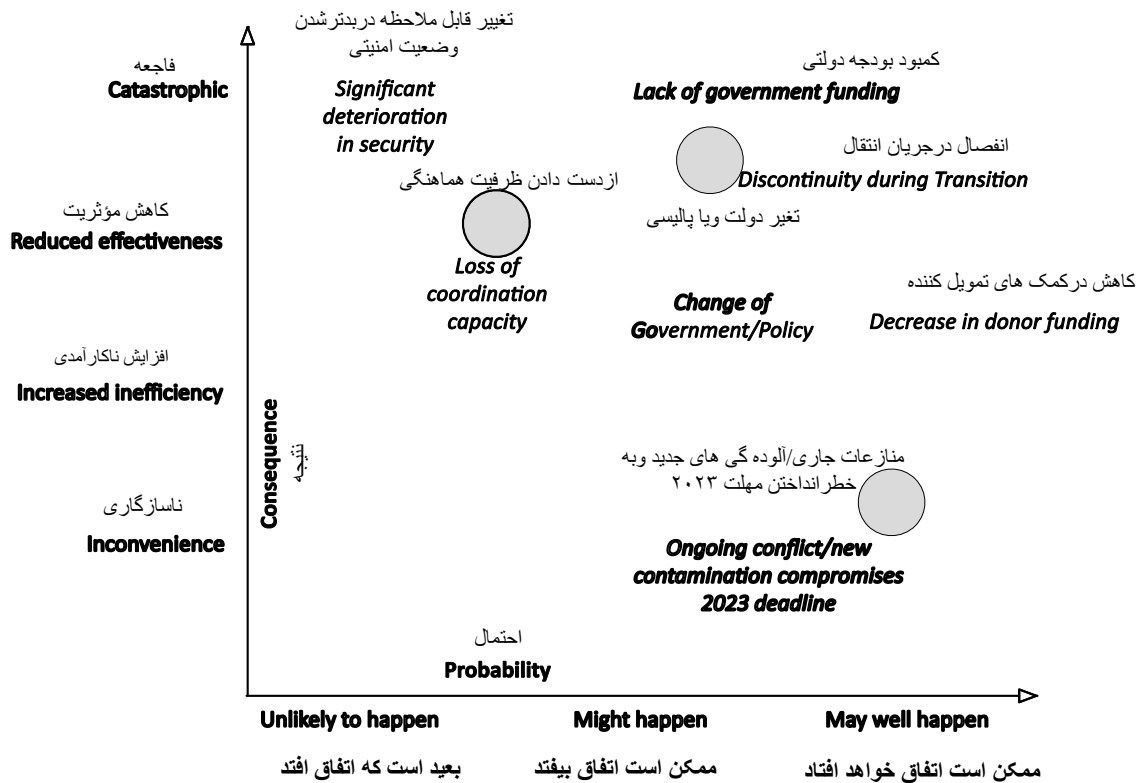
تغییر قابل ملاحظه دربدترشدن وضعیت امنیتی

Significant deterioration in security

فاجعه
Catastrophic

کمبود بودجه دولتی
Lack of government funding

انفصال درجریان انتقال
Discontinuity during Transition

ازدست دادن ظرفیت هماهنگی

تغیر دولت ویا پالیسی

کاهش مؤثریت
Reduced effectiveness

Loss of coordination capacity

Change of Government/Policy

کاهش درکمک های تمویل کننده
Decrease in donor funding

افزایش ناکارآمدی
Increased inefficiency

Consequence
نتیجه

مناز عات جاری/آلوده گی های جدید وبه خطرانداختن مهلت ۲۰۲۳

ناسازگاری
Inconvenience

Ongoing conflict/new contamination compromises 2023 deadline

احتمال
Probability

Unlikely to happen
بعید است که اتفاق افتد

Might happen
ممکن است اتفاق بیفتد

May well happen
ممکن است اتفاق خواهد افتاد